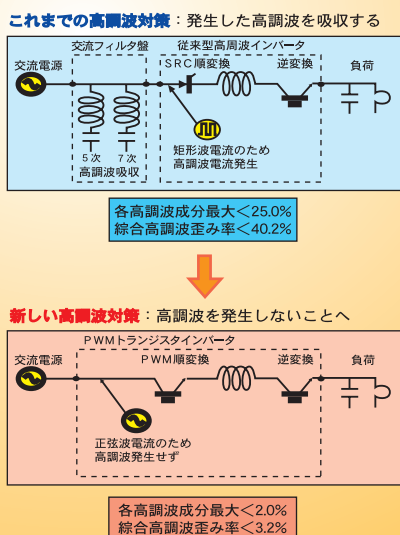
これまでの高調波対策：発生した高調波を吸収する

交流フィルタ盤

従来型高周波インバータ

SRC順変換

逆変換

負荷

交流電源

5次

7次

高調波吸収

矩形波電流のため高調波電流発生

各高調波成分最大＜25.0%
綜合高調波歪み率＜40.2%

新しい高調波対策：高調波を発生しないことへ

PWMトランジスタインバータ

PWM順変換

逆変換

負荷

交流電源

正弦波電流のため高調波発生せず

各高調波成分最大＜2.0%
綜合高調波歪み率＜3.2%